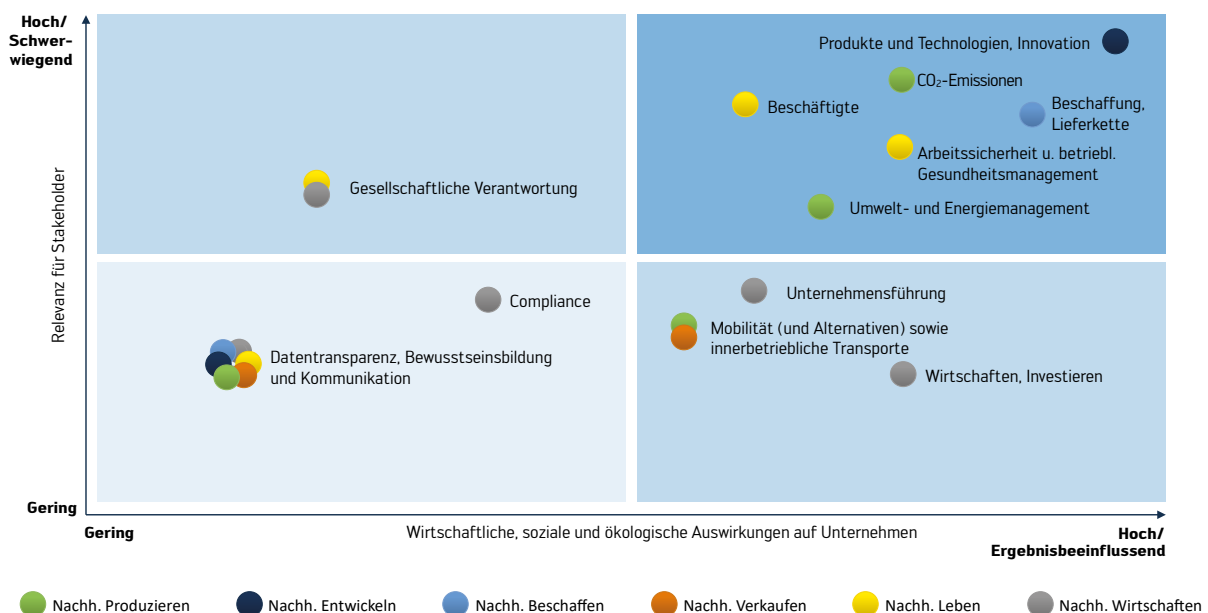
Hoch/ Schwerwiegend

Relevanz für Stakeholder

Gering

Produkte und Technologien, Innovation

$CO_2$-Emissionen

Beschäftigte

Beschaffung, Lieferkette

Arbeitssicherheit u. betriebl. Gesundheitsmanagement

Umwelt- und Energiemanagement

Gesellschaftliche Verantwortung

Compliance

Unternehmensführung

Mobilität (und Alternativen) sowie innerbetriebliche Transporte

Datentransparenz, Bewusstseinsbildung und Kommunikation

Wirtschaften, Investieren

Gering

Wirtschaftliche, soziale und ökologische Auswirkungen auf Unternehmen

Hoch/ Ergebnisbeeinflussend

Nachh. Produzieren Nachh. Entwickeln Nachh. Beschaffen Nachh. Verkaufen Nachh. Leben Nachh. Wirtschaften